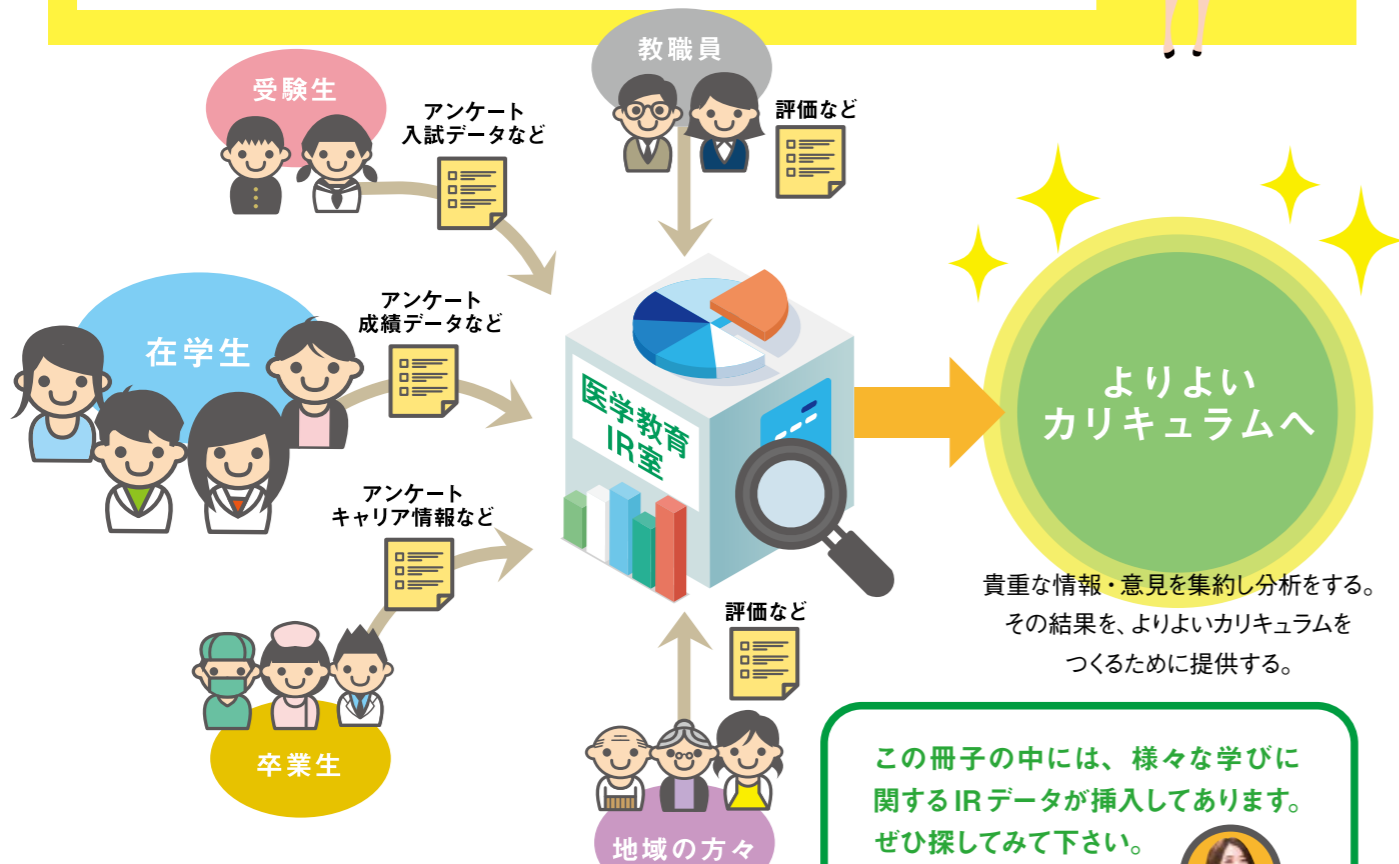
教職員

評価など

受験生

アンケート
入試データなど

在学生

アンケート
成績データなど

医学教育
IR室

アンケート
キャリア情報など

よりよい
カリキュラムへ

貴重な情報・意見を集約し分析をする。
その結果を、よりよいカリキュラムを
つくるために提供する。

評価など

卒業生

地域の方々

この冊子の中には、様々な学びに関するIRデータが挿入してあります。ぜひ探してみて下さい。